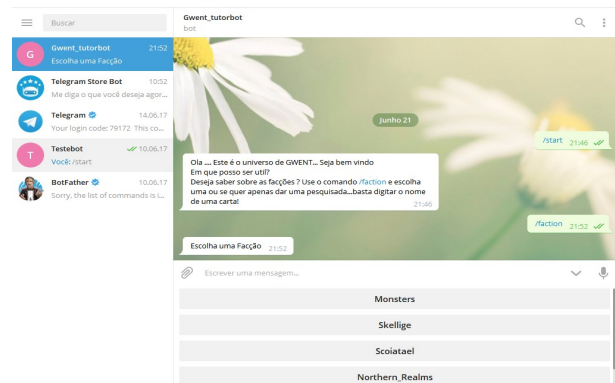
Buscar

Gwent_tutorbot 21:52
Escolha uma Facção

Telegram Store Bot 10:52
Me diga o que você deseja agor...

Telegram 14.06.17
Your login code: 79172 This co...

Testebot 10.06.17
Você: /start

BotFather 10.06.17
Sorry, the list of commands is i...

Gwent_tutorbot
bot

Junho 21

/start 21:46

Ola .... Este é o universo de GWENT... Seja bem vindo
Em que posso ser util?
Deseja saber sobre as facções ? Use o comando /faction e escolha uma ou se quer apenas dar uma pesquisada...basta digitar o nome de uma carta! 21:46

/faction 21:52

Escolha uma Facção 21:52

Escrever uma mensagem...

Monsters

Skellige

Scoiataael

Northern_Realms